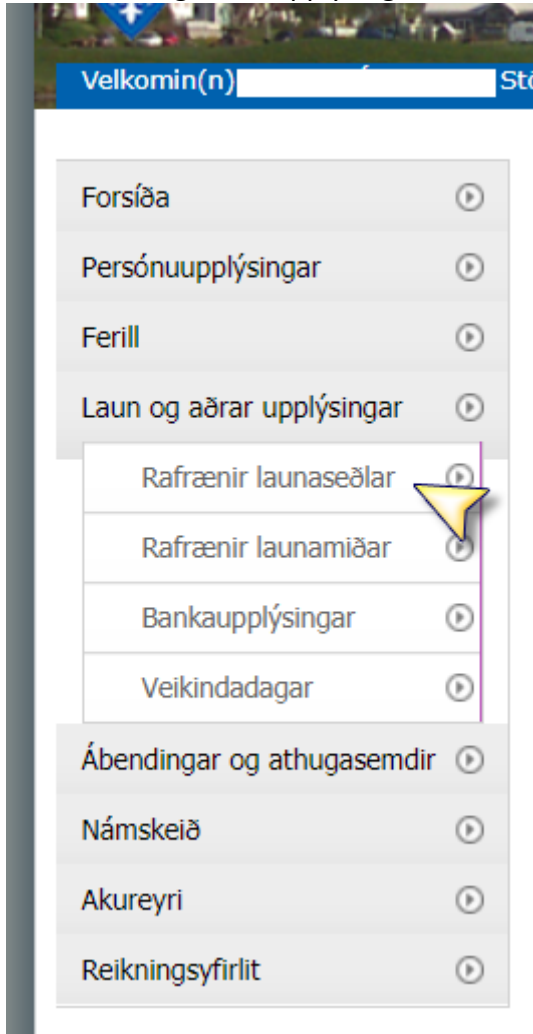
Velkomin(n) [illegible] Stö

Forsíða

Persónuupplýsingar

Ferill

Laun og aðrar upplýsingar

Rafrænir launaseðlar

Rafrænir launamiðar

Bankaupplýsingar

Veikindadagar

Ábendingar og athugasemdir

Námskeið

Akureyri

Reikningsyfirlit